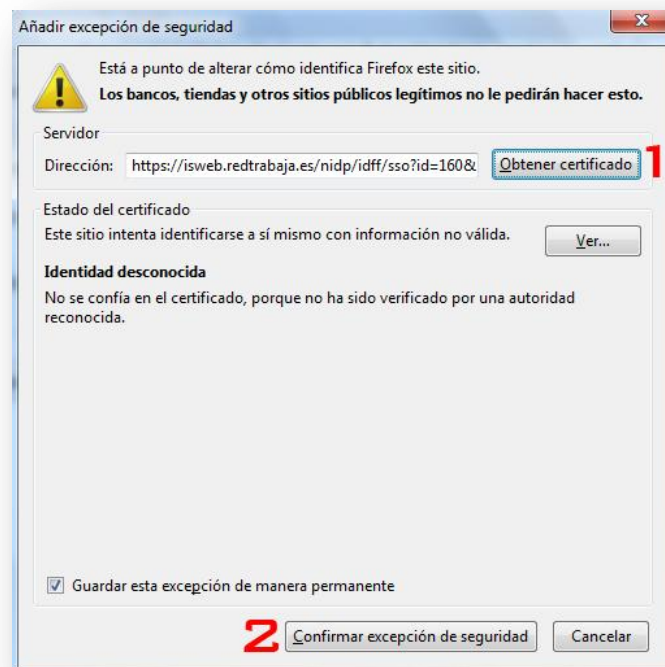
Añadir excepción de seguridad

Está a punto de alterar cómo identifica Firefox este sitio.

**Los bancos, tiendas y otros sitios públicos legítimos no le pedirán hacer esto.**

Servidor

Dirección: https://isweb.redtrabaja.es/nidp/idff/sso?id=160& Obtener certificado 1

Estado del certificado

Este sitio intenta identificarse a sí mismo con información no válida. Ver...

**Identidad desconocida**

No se confía en el certificado, porque no ha sido verificado por una autoridad reconocida.

Guardar esta excepción de manera permanente

2 Confirmar excepción de seguridad Cancelar